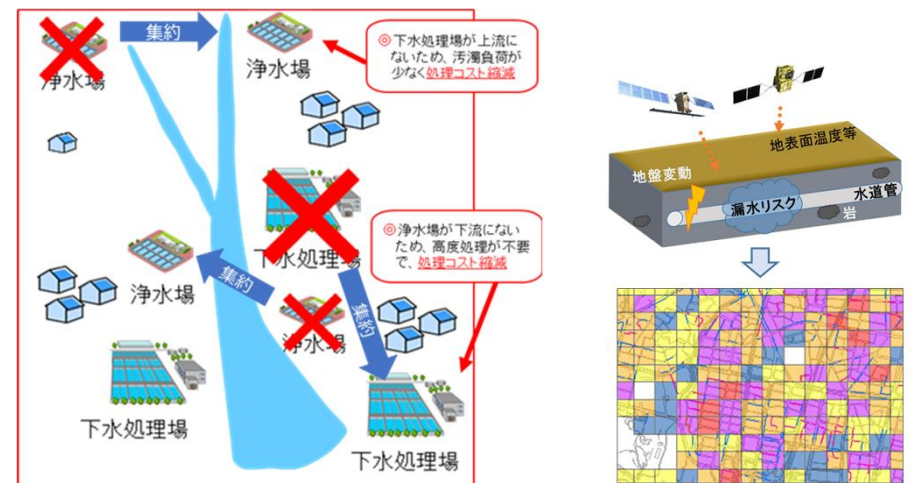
集約

浄水場

浄水場

◎下水処理場が上流にないため、汚濁負荷が少なく処理コスト縮減

下水処理場

◎浄水場が下流にないため、高度処理が不要で、処理コスト縮減

集約

浄水場

浄水場

集約

下水処理場

下水処理場

地表面温度等

地盤変動

漏水リスク

水道管

岩